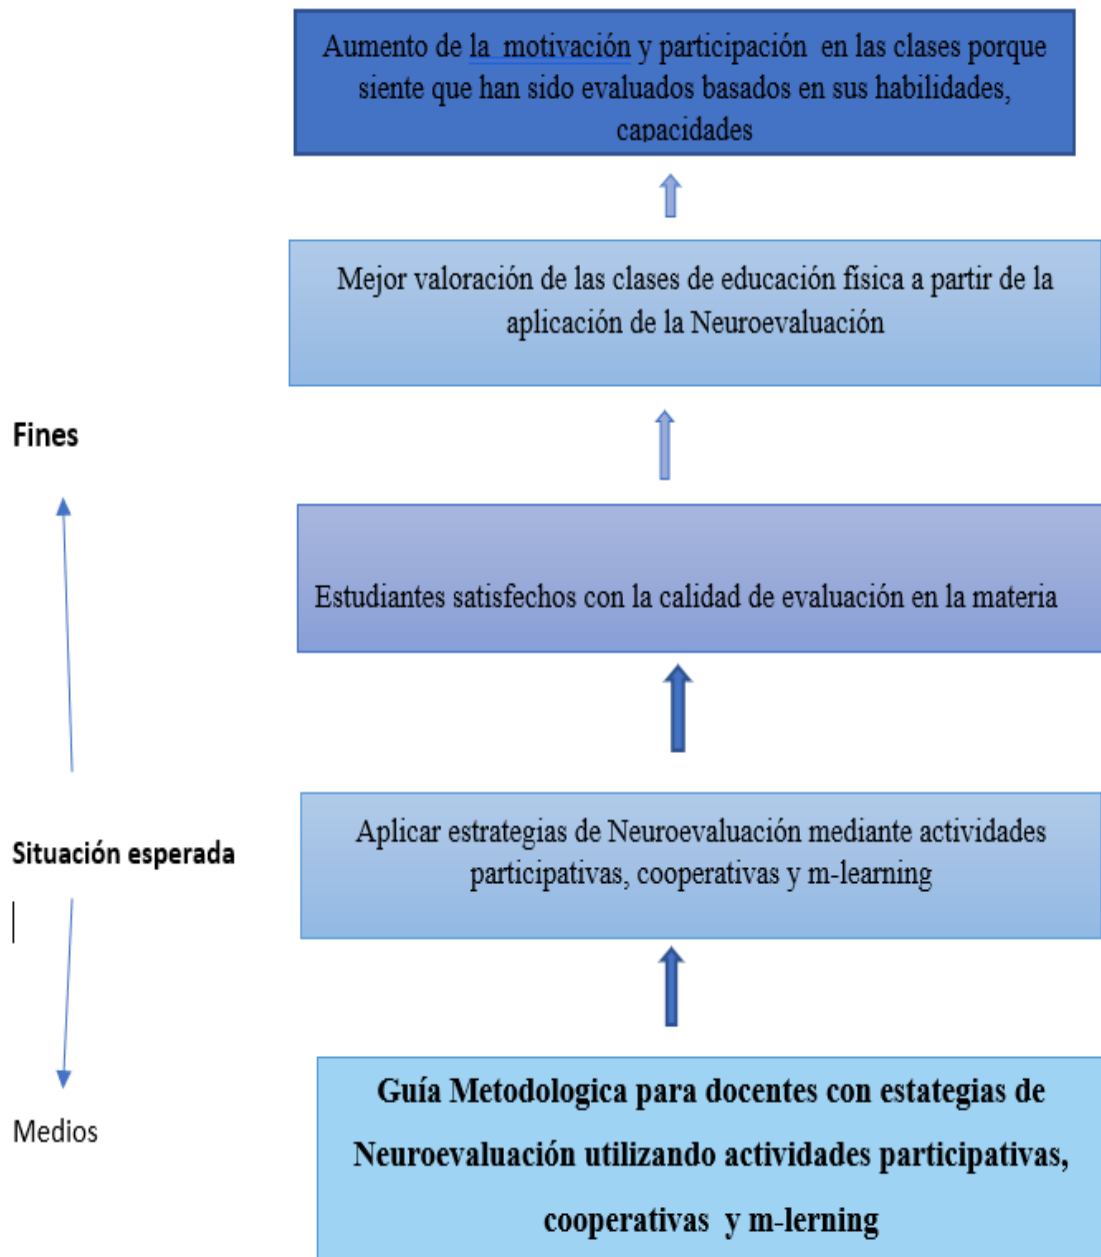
Aumento de la motivación y participación en las clases porque siente que han sido evaluados basados en sus habilidades, capacidades

Mejor valoración de las clases de educación física a partir de la aplicación de la Neuroevaluación

Fines

Estudiantes satisfechos con la calidad de evaluación en la materia

Situación esperada

Aplicar estrategias de Neuroevaluación mediante actividades participativas, cooperativas y m-learning

Medios

Guía Metodologica para docentes con estategias de Neuroevaluación utilizando actividades participativas, cooperativas y m-lerning